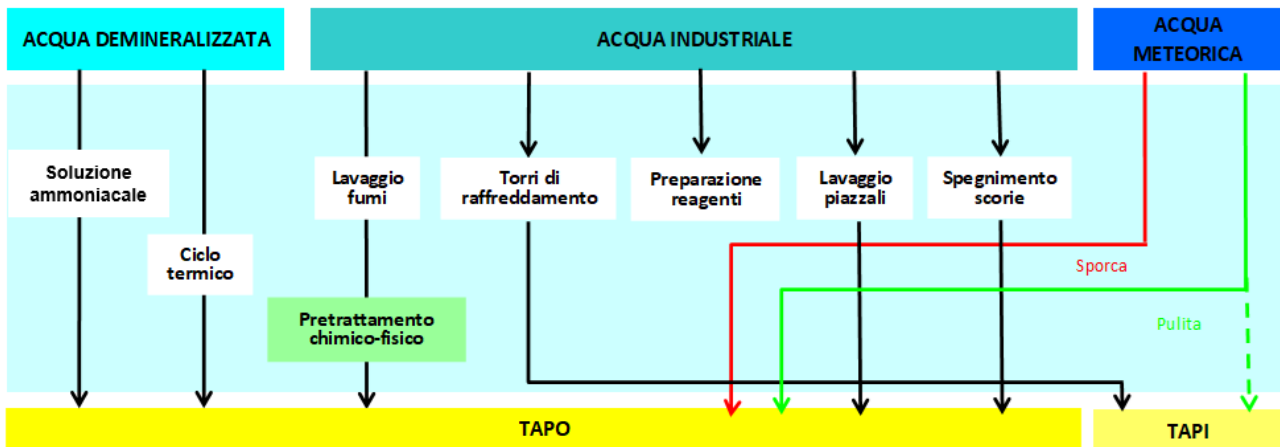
ACQUA DEMINERALIZZATA

ACQUA INDUSTRIALE

ACQUA METEORICA

Soluzione ammoniacale

Ciclo termico

Lavaggio fumi

Pretrattamento chimico-fisico

Torri di raffreddamento

Preparazione reagenti

Lavaggio piazzali

Spegnimento scorie

Sporca

Pulita

TAPO

TAPI